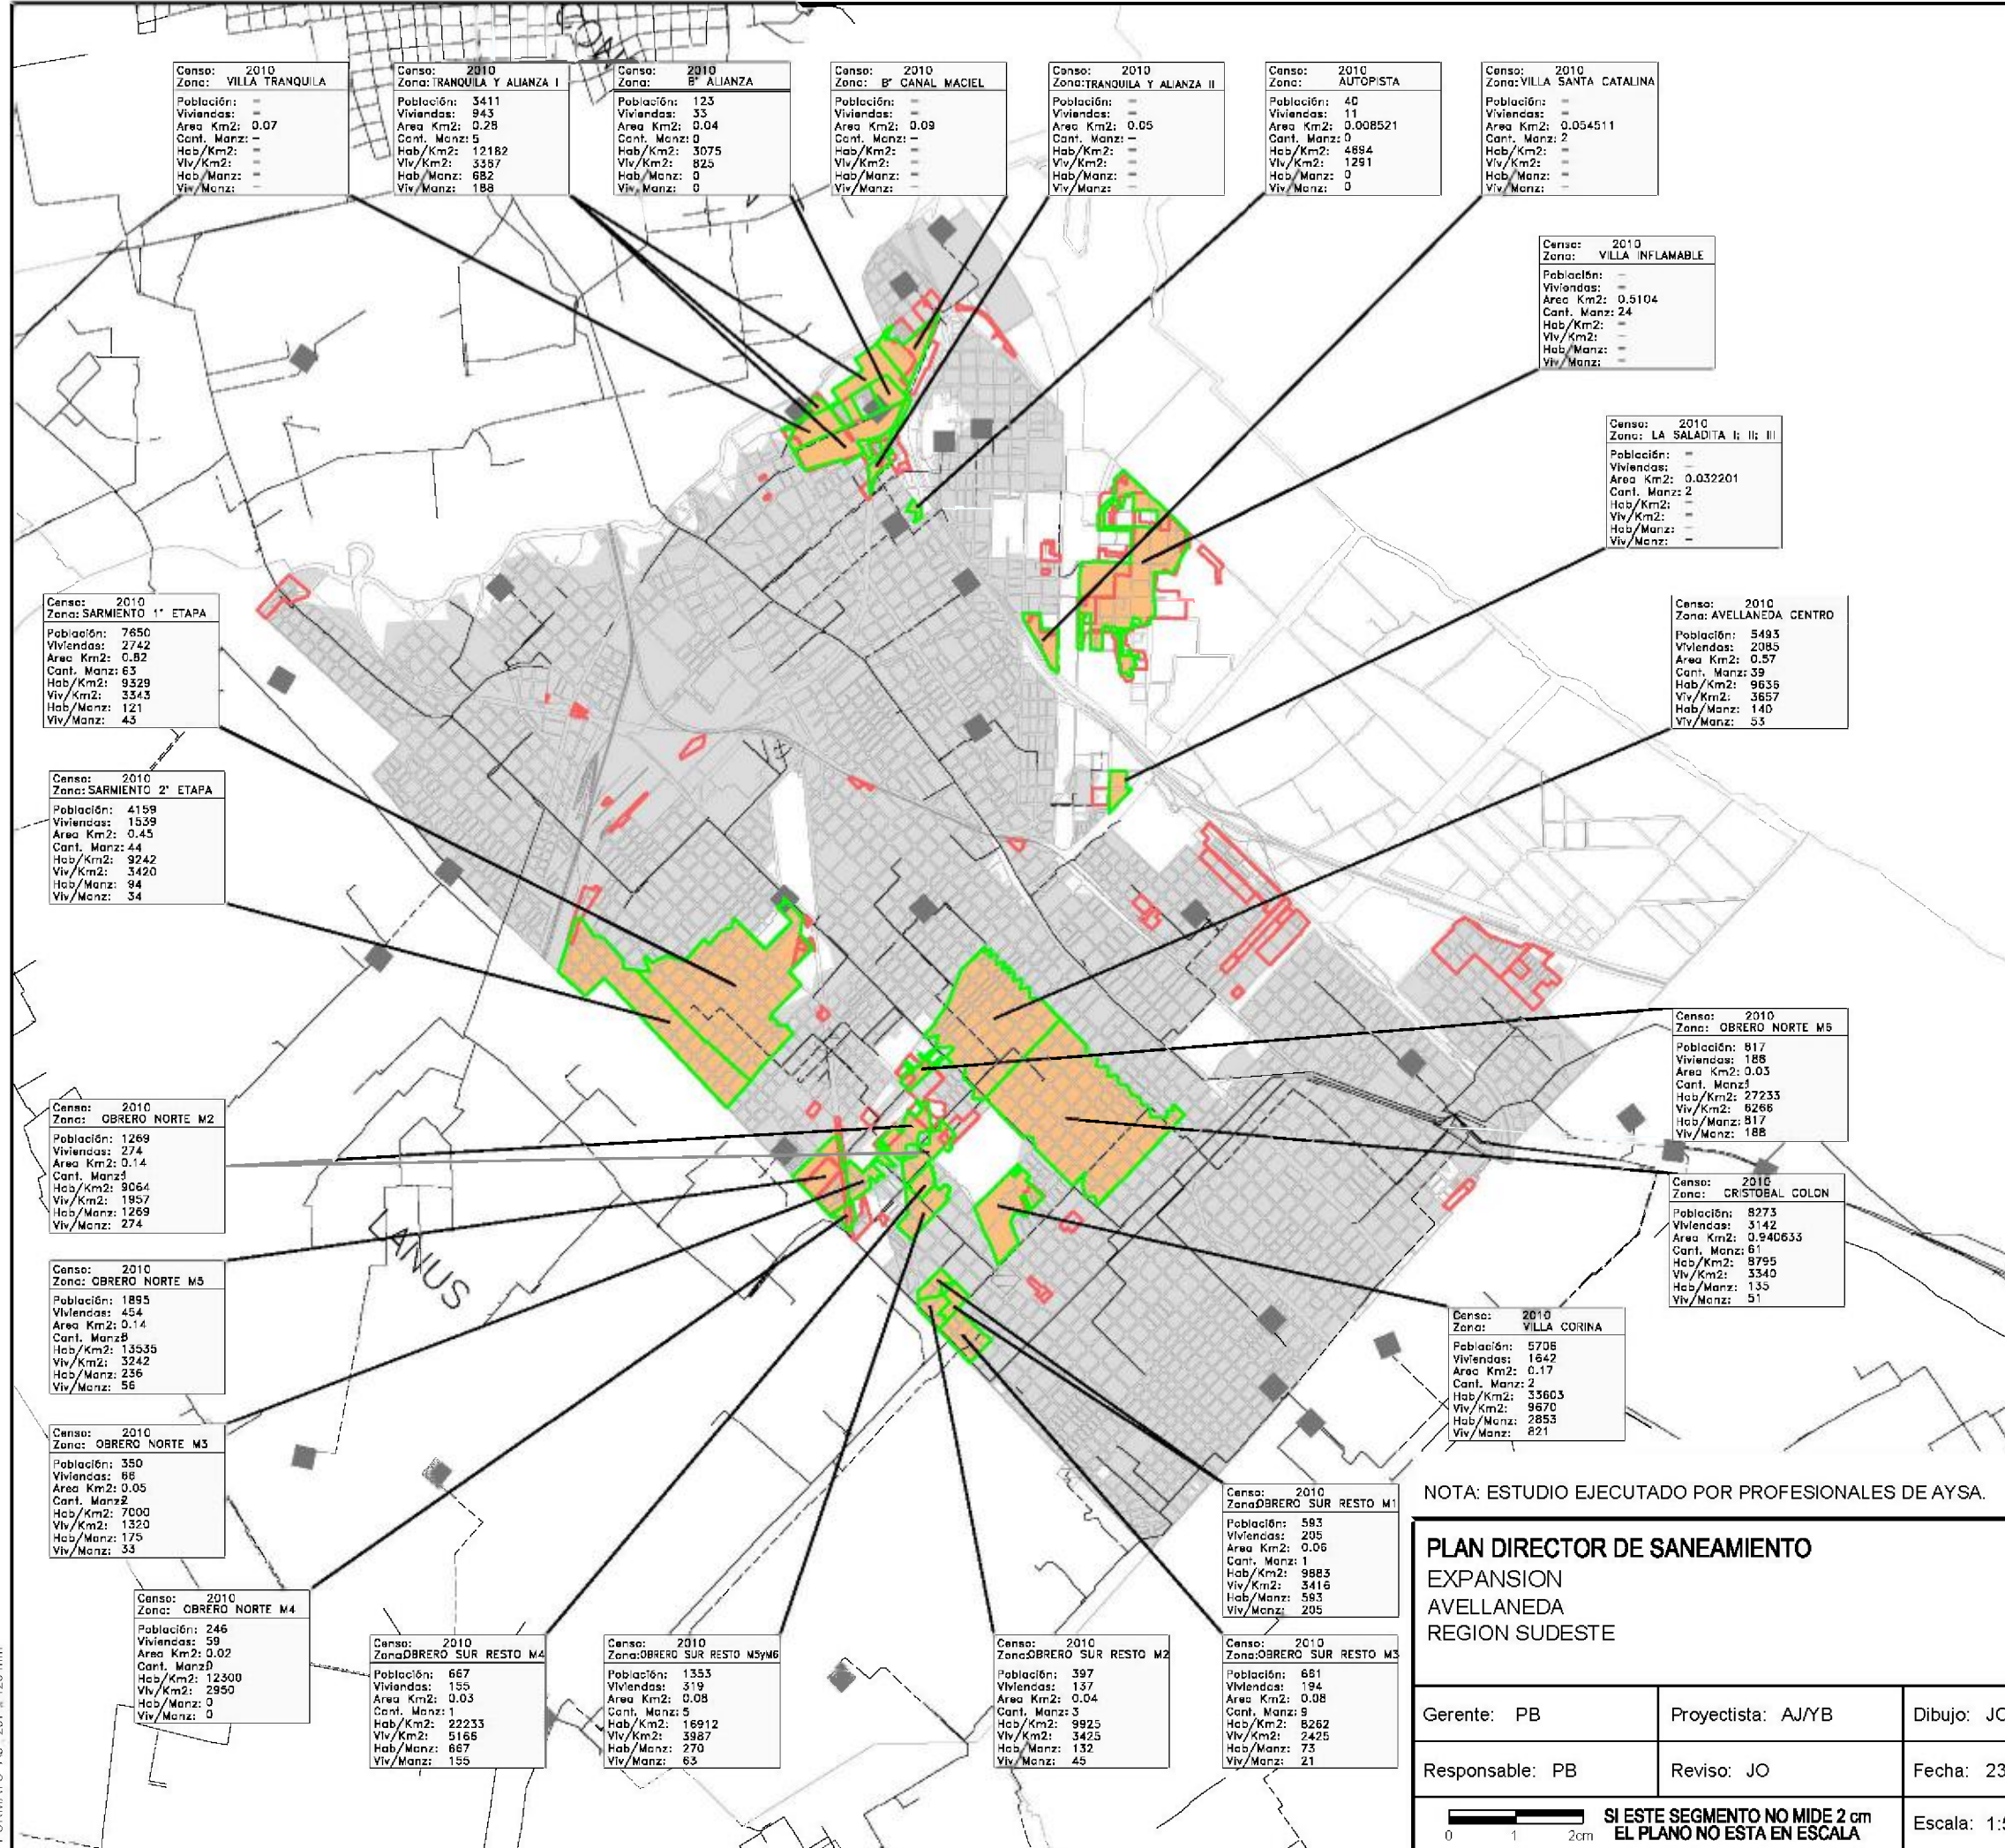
Censo: 2010
Zona: VILLA TRANQUILA
Población: -
Viviendas: -
Area Km2: 0.07
Cant. Manz: -
Hab/Km2: -
Viv/Km2: -
Hab/Manz: -
Viv/Manz: -

Censo: 2010
Zona: TRANQUILA Y ALIANZA I
Población: 3411
Viviendas: 943
Area Km2: 0.28
Cant. Manz: 5
Hab/Km2: 12182
Viv/Km2: 3367
Hab/Manz: 682
Viv/Manz: 188

Censo: 2010
Zona: B° ALIANZA
Población: 123
Viviendas: 33
Area Km2: 0.04
Cant. Manz: 0
Hab/Km2: 3075
Viv/Km2: 825
Hab/Manz: 0
Viv/Manz: 0

Censo: 2010
Zona: B° CANAL MACIEL
Población: -
Viviendas: -
Area Km2: 0.09
Cant. Manz: -
Hab/Km2: -
Viv/Km2: -
Hab/Manz: -
Viv/Manz: -

Censo: 2010
Zona: TRANQUILA Y ALIANZA II
Población: -
Viviendas: -
Area Km2: 0.05
Cant. Manz: -
Hab/Km2: -
Viv/Km2: -
Hab/Manz: -
Viv/Manz: -

Censo: 2010
Zona: AUTOPISTA
Población: 40
Viviendas: 11
Area Km2: 0.008521
Cant. Manz: 0
Hab/Km2: 4694
Viv/Km2: 1291
Hab/Manz: 0
Viv/Manz: 0

Censo: 2010
Zona: VILLA SANTA CATALINA
Población: -
Viviendas: -
Area Km2: 0.054511
Cant. Manz: 2
Hab/Km2: -
Viv/Km2: -
Hab/Manz: -
Viv/Manz: -

Censo: 2010
Zona: VILLA INFLAMABLE
Población: -
Viviendas: -
Area Km2: 0.5104
Cant. Manz: 24
Hab/Km2: -
Viv/Km2: -
Hab/Manz: -
Viv/Manz: -

Censo: 2010
Zona: LA SALADITA I; II; III
Población: -
Viviendas: -
Area Km2: 0.032201
Cant. Manz: 2
Hab/Km2: -
Viv/Km2: -
Hab/Manz: -
Viv/Manz: -

Censo: 2010
Zona: SARMIENTO 1° ETAPA
Población: 7650
Viviendas: 2742
Area Km2: 0.82
Cant. Manz: 63
Hab/Km2: 9329
Viv/Km2: 3343
Hab/Manz: 121
Viv/Manz: 43

Censo: 2010
Zona: AVELLANEDA CENTRO
Población: 5493
Viviendas: 2085
Area Km2: 0.57
Cant. Manz: 39
Hab/Km2: 9636
Viv/Km2: 3657
Hab/Manz: 140
Viv/Manz: 53

Censo: 2010
Zona: SARMIENTO 2° ETAPA
Población: 4159
Viviendas: 1539
Area Km2: 0.45
Cant. Manz: 44
Hab/Km2: 9242
Viv/Km2: 3420
Hab/Manz: 94
Viv/Manz: 34

Censo: 2010
Zona: OBRERO NORTE M6
Población: 817
Viviendas: 188
Area Km2: 0.03
Cant. Manz: 1
Hab/Km2: 27233
Viv/Km2: 6266
Hab/Manz: 817
Viv/Manz: 188

Censo: 2010
Zona: OBRERO NORTE M2
Población: 1269
Viviendas: 274
Area Km2: 0.14
Cant. Manz: 1
Hab/Km2: 9064
Viv/Km2: 1957
Hab/Manz: 1269
Viv/Manz: 274

Censo: 2010
Zona: CRISTOBAL COLON
Población: 8273
Viviendas: 3142
Area Km2: 0.940633
Cant. Manz: 61
Hab/Km2: 8795
Viv/Km2: 3340
Hab/Manz: 135
Viv/Manz: 51

LANUS

Censo: 2010
Zona: OBRERO NORTE M5
Población: 1895
Viviendas: 454
Area Km2: 0.14
Cant. Manz: 8
Hab/Km2: 13535
Viv/Km2: 3242
Hab/Manz: 236
Viv/Manz: 56

Censo: 2010
Zona: VILLA CORINA
Población: 5706
Viviendas: 1642
Area Km2: 0.17
Cant. Manz: 2
Hab/Km2: 33603
Viv/Km2: 9670
Hab/Manz: 2853
Viv/Manz: 821

Censo: 2010
Zona: OBRERO NORTE M3
Población: 350
Viviendas: 66
Area Km2: 0.05
Cant. Manz: 2
Hab/Km2: 7000
Viv/Km2: 1320
Hab/Manz: 175
Viv/Manz: 33

Censo: 2010
Zona: OBRERO SUR RESTO M1
Población: 593
Viviendas: 205
Area Km2: 0.06
Cant. Manz: 1
Hab/Km2: 9883
Viv/Km2: 3416
Hab/Manz: 593
Viv/Manz: 205

NOTA: ESTUDIO EJECUTADO POR PROFESIONALES DE AYSA.

Censo: 2010
Zona: OBRERO NORTE M4
Población: 246
Viviendas: 59
Area Km2: 0.02
Cant. Manz: 0
Hab/Km2: 12300
Viv/Km2: 2950
Hab/Manz: 0
Viv/Manz: 0

Censo: 2010
Zona: OBRERO SUR RESTO M4
Población: 667
Viviendas: 155
Area Km2: 0.03
Cant. Manz: 1
Hab/Km2: 22233
Viv/Km2: 5166
Hab/Manz: 667
Viv/Manz: 155

Censo: 2010
Zona: OBRERO SUR RESTO M5yM6
Población: 1353
Viviendas: 319
Area Km2: 0.08
Cant. Manz: 5
Hab/Km2: 16912
Viv/Km2: 3987
Hab/Manz: 270
Viv/Manz: 63

Censo: 2010
Zona: OBRERO SUR RESTO M2
Población: 397
Viviendas: 137
Area Km2: 0.04
Cant. Manz: 3
Hab/Km2: 9925
Viv/Km2: 3425
Hab/Manz: 132
Viv/Manz: 45

Censo: 2010
Zona: OBRERO SUR RESTO M3
Población: 661
Viviendas: 194
Area Km2: 0.08
Cant. Manz: 9
Hab/Km2: 8262
Viv/Km2: 2425
Hab/Manz: 73
Viv/Manz: 21

PLAN DIRECTOR DE SANEAMIENTO
EXPANSION
AVELLANEDA
REGION SUDESTE

| Gerente: PB | Proyectista: AJ/YB | Dibujo: JO |
|---|---|---|
| Responsable: PB | Reviso: JO | Fecha: 23 |
| 0 1 2cm SI ESTE SEGMENTO NO MIDE 2 cm EL PLANO NO ESTA EN ESCALA | | Escala: 1:5 |